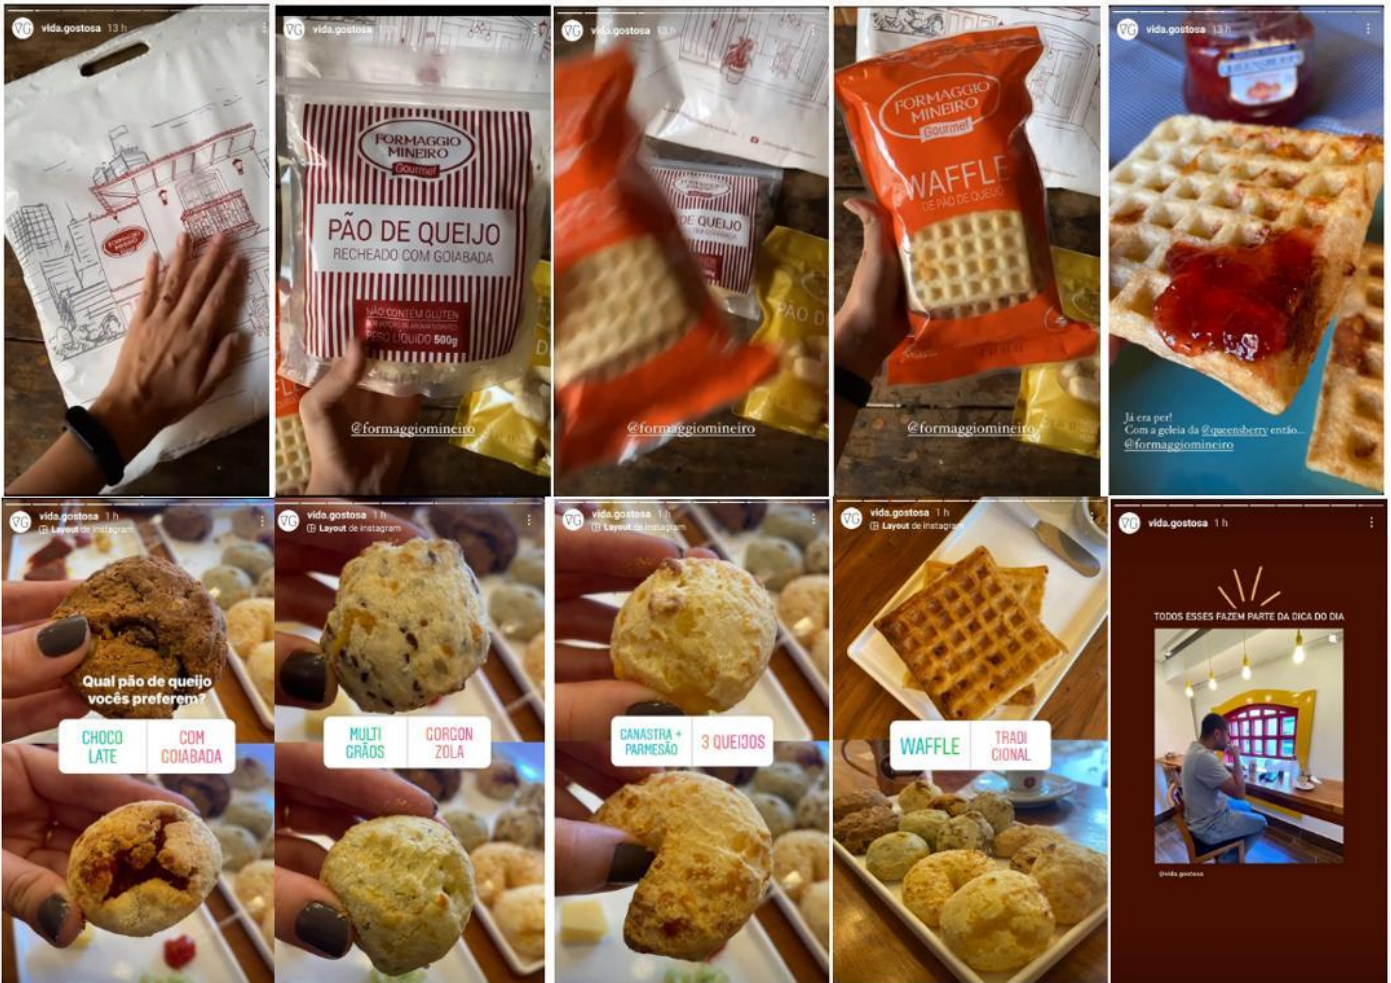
vida.gostosa 13 h

vida.gostosa 13 h

FORMAGGIO MINEIRO Gourmet

PÃO DE QUEIJO
RECHEADO COM GOIABADA

NÃO CONTÉM GLÚTEN
PESO LÍQUIDO 500g

@formaggiomineiro

vida.gostosa 13 h

DE QUEIJO

@formaggiomineiro

FORMAGGIO MINEIRO Gourmet

WAFFLE
DE PÃO DE QUEIJO

@formaggiomineiro

vida.gostosa 13 h

Já era per!
Com a geleia da @queensberry então...
@formaggiomineiro

vida.gostosa 1 h
Layout do Instagram

Qual pão de queijo vocês preferem?

CHOCO LATE | COM GOIABADA

vida.gostosa 1 h
Layout do Instagram

MULTI GRÃOS | GORGON ZOLA

vida.gostosa 1 h
Layout do Instagram

CANASTRA + PARMESÃO | 3 QUEIJOS

vida.gostosa 1 h
Layout do Instagram

WAFFLE | TRADI CIONAL

vida.gostosa 1 h

TODOS ESSES FAZEM PARTE DA DICA DO DIA

@vida.gostosa